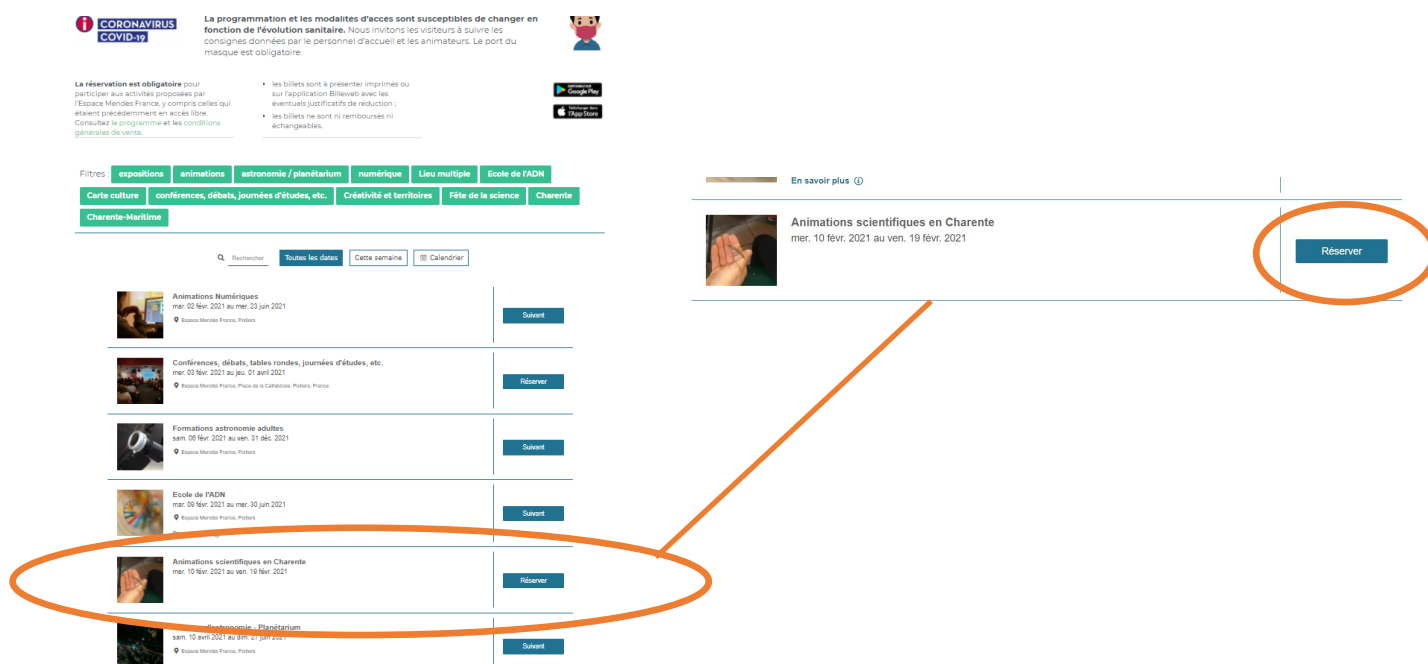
CORONAVIRUS COVID-19

La programmation et les modalités d'accès sont susceptibles de changer en fonction de l'évolution sanitaire. Nous invitons les visiteurs à suivre les consignes données par le personnel d'accueil et les animateurs. Le port du masque est obligatoire.

La réservation est obligatoire pour participer aux activités proposées par l'Espace Mendès France, y compris celles qui étaient précédemment en accès libre. Consultez le programme et les conditions générales de vente.

• les billets sont à présenter imprimés ou sur l'application Billeweb avec les éventuels justificatifs de réduction ;
• les billets ne sont ni remboursés ni échangeables.

Google Play
l'App Store

Filtres : expositions | animations | astronomie / planétarium | numérique | Lieu multiple | Ecole de l'ADN | Carte culture | conférences, débats, journées d'études, etc. | Créativité et territoires | Fête de la science | Charente | Charente-Maritime

Rechercher | Toutes les dates | Cette semaine | Calendrier

Animations Numériques
mar. 02 févr. 2021 au mer. 23 juin 2021
Espace Mendès France, Poitiers
Suivant

Conférences, débats, tables rondes, journées d'études, etc.
mer. 03 févr. 2021 au jeu. 01 avril 2021
Espace Mendès France, Place de la Cathédrale, Poitiers, France
Réserver

Formations astronomie adultes
sam. 06 févr. 2021 au ven. 31 déc. 2021
Espace Mendès France, Poitiers
Suivant

Ecole de l'ADN
mar. 09 févr. 2021 au mer. 30 juin 2021
Espace Mendès France, Poitiers
Suivant

Animations scientifiques en Charente
mer. 10 févr. 2021 au ven. 19 févr. 2021
Réserver

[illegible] astronomie - Planétarium
sam. 10 avril 2021 au dim. 27 juin 2021
Espace Mendès France, Poitiers
Suivant

En savoir plus

Animations scientifiques en Charente
mer. 10 févr. 2021 au ven. 19 févr. 2021
Réserver